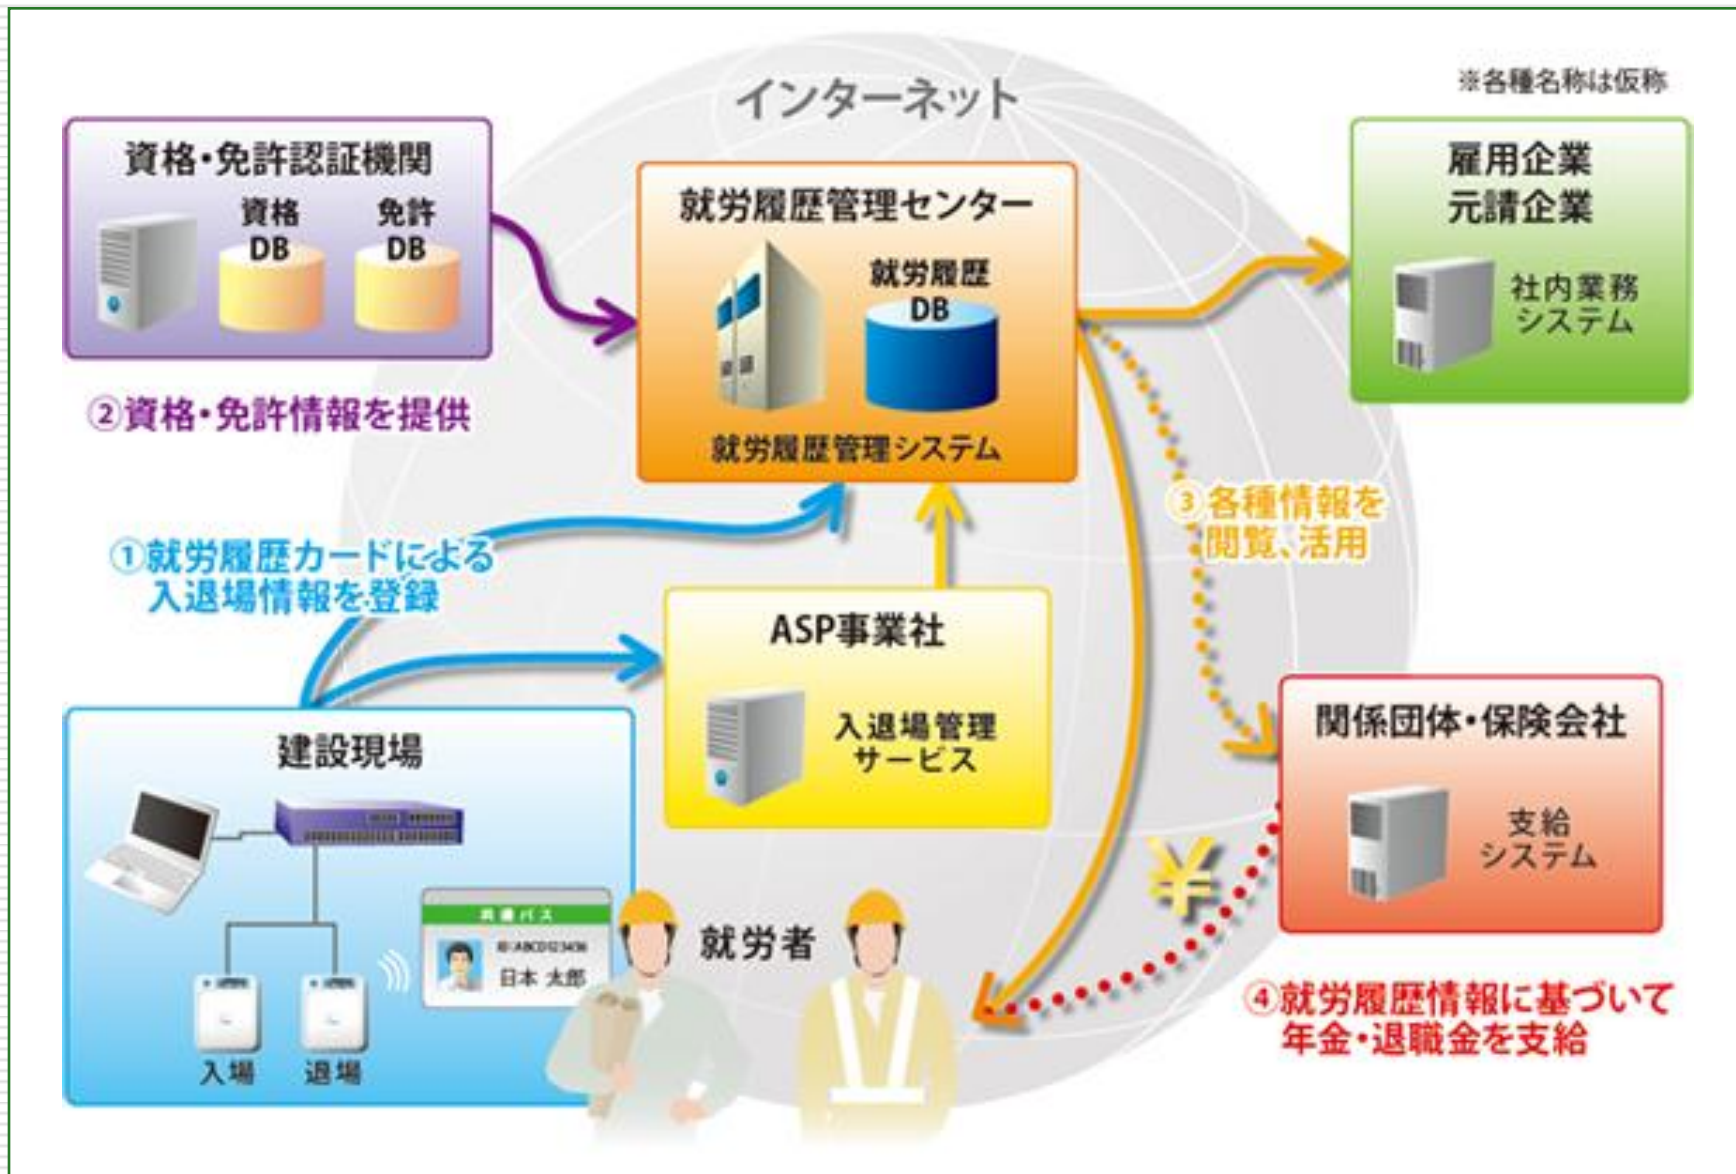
インターネット

※各種名称は仮称

資格・免許認証機関

資格 DB

免許 DB

②資格・免許情報を提供

就労履歴管理センター

就労履歴 DB

就労履歴管理システム

雇用企業
元請企業

社内業務システム

③各種情報を閲覧、活用

①就労履歴カードによる入退場情報を登録

ASP事業社

入退場管理サービス

関係団体・保険会社

支給システム

¥

建設現場

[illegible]

ID:ABCD12345
日本 太郎

入場

退場

就労者

④就労履歴情報に基づいて年金・退職金を支給